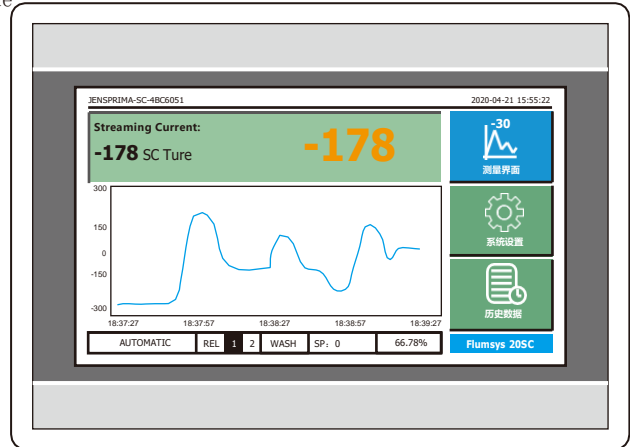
JENSPRIMA-SC-4BC6051

2020-04-21 15:55:22

Streaming Current:

-178 SC Ture

-178

-30

测量界面

系统设置

历史数据

300

150

0

-150

-300

18:37:27

18:37:57

18:38:27

18:38:57

18:39:27

AUTOMATIC

REL

1

2

WASH

SP: 0

66.78%

Flumsys 20SC